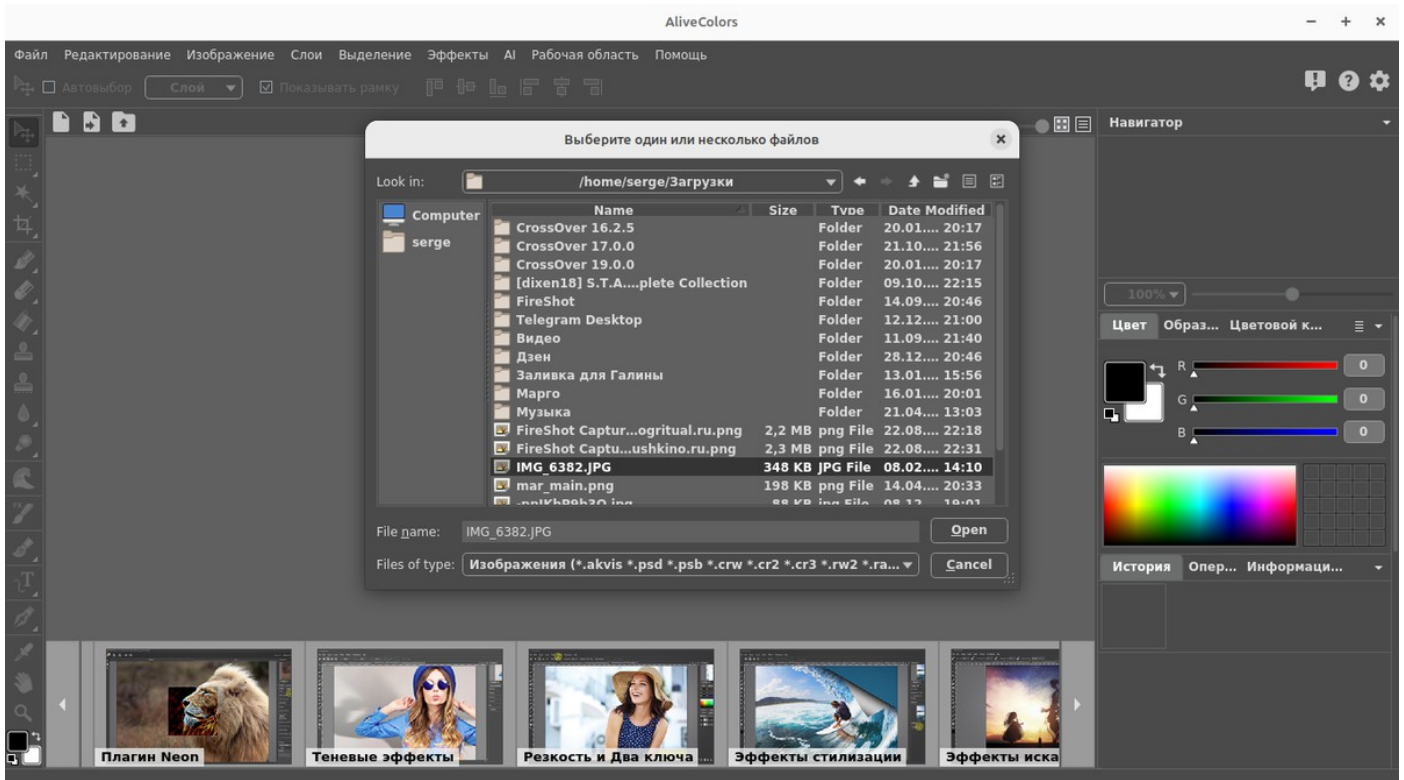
AliveColors

Файл Редактирование Изображение Слои Выделение Эффекты AI Рабочая область Помощь

Автовыбор Слой Показывать рамку

Выберите один или несколько файлов

Look in: /home/serge/Загрузки

Computer
serge

| Name | Size | Type | Date Modified |
|---|---|---|---|
| CrossOver 16.2.5 | | Folder | 20.01.... 20:17 |
| CrossOver 17.0.0 | | Folder | 21.10.... 21:56 |
| CrossOver 19.0.0 | | Folder | 20.01.... 20:17 |
| [dixen18] S.T.A....plete Collection | | Folder | 09.10.... 22:15 |
| FireShot | | Folder | 14.09.... 20:46 |
| Telegram Desktop | | Folder | 12.12.... 21:00 |
| Видео | | Folder | 11.09.... 21:40 |
| Дзен | | Folder | 28.12.... 20:46 |
| Заливка для Галины | | Folder | 13.01.... 15:56 |
| Марго | | Folder | 16.01.... 20:01 |
| Музыка | | Folder | 21.04.... 13:03 |
| FireShot Captur...ogritual.ru.png | 2,2 MB | png File | 22.08.... 22:18 |
| FireShot Captu...ushkino.ru.png | 2,3 MB | png File | 22.08.... 22:31 |
| IMG_6382.JPG | 348 KB | JPG File | 08.02.... 14:10 |
| mar_main.png | 198 KB | png File | 14.04.... 20:33 |
| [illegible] | 88 KB | jpg File | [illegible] |

File name: IMG_6382.JPG
Open
Files of type: Изображения (*.akvis *.psd *.psb *.crw *.cr2 *.cr3 *.rw2 *.ra...
Cancel

Навигатор
100%
Цвет Образ... Цветовой к...
R 0
G 0
B 0
История Опер... Информаци...

Плагин Neon
Теневые эффекты
Резкость и Два ключа
Эффекты стилизации
Эффекты иска